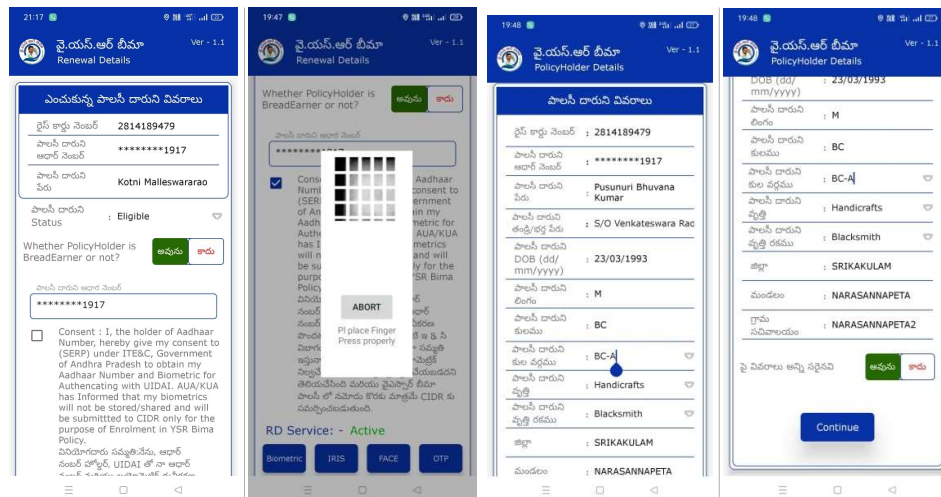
21:17

వై.యస్.ఆర్ బీమా
Renewal Details
Ver - 1.1

ఎంచుకున్న పాలసీ దారుని వివరాలు

| | |
|---|---|
| రైస్ కార్డు నెంబర్ | 2814189479 |
| పాలసీ దారుని ఆధార్ నెంబర్ | ********1917 |
| పాలసీ దారుని పేరు | Kotni Malleswararao |

పాలసీ దారుని Status : Eligible

Whether PolicyHolder is BreadEarner or not? అవును కాదు

పాలసీ దారుని ఆధార్ నెంబర్
********1917

Consent : I, the holder of Aadhaar Number, hereby give my consent to (SERP) under ITE&C, Government of Andhra Pradesh to obtain my Aadhaar Number and Biometric for Authencating with UIDAI. AUA/KUA has Informed that my biometrics will not be stored/shared and will be submitted to CIDR only for the purpose of Enrolment in YSR Bima Policy.
వినియోగదారు సమ్మతి:నేను, ఆధార్ నంబర్ హోల్డర్, UIDAI తో నా ఆధార్ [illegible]

19:47

వై.యస్.ఆర్ బీమా
Renewal Details
Ver - 1.1

Whether PolicyHolder is BreadEarner or not? అవును కాదు

పాలసీ దారుని ఆధార్ నెంబర్
********1917

Cons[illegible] Aadhaar Numb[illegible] consent to (SERP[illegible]ernment of Andh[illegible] in my Aadh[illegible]metric for Authe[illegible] AUA/KUA has I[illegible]metrics will n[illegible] and will be su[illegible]ly for the purpo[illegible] YSR Bima Policy
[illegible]
తెలియజేసింది మరియు వైఎస్ఆర్ బీమా పాలసీ లో నమోదు కొరకు మాత్రమే CIDR కు సమర్పించబడుతుంది.

ABORT
Pl place Finger Press properly

RD Service: - Active

Biometric IRIS FACE OTP

19:48

వై.యస్.ఆర్ బీమా
PolicyHolder Details
Ver - 1.1

పాలసీ దారుని వివరాలు

| | |
|---|---|
| రైస్ కార్డు నెంబర్ | : 2814189479 |
| పాలసీ దారుని ఆధార్ నెంబర్ | : ********1917 |
| పాలసీ దారుని పేరు | : Pusunuri Bhuvana Kumar |
| పాలసీ దారుని తండ్రి/భర్త పేరు | : S/O Venkateswara Rao |
| పాలసీ దారుని DOB (dd/mm/yyyy) | : 23/03/1993 |
| పాలసీ దారుని లింగం | : M |
| పాలసీ దారుని కులము | : BC |
| పాలసీ దారుని కుల వర్గము | : BC-A |
| పాలసీ దారుని వృత్తి | : Handicrafts |
| పాలసీ దారుని వృత్తి రకము | : Blacksmith |
| జిల్లా | : SRIKAKULAM |
| మండలం | : NARASANNAPETA |

19:48

వై.యస్.ఆర్ బీమా
PolicyHolder Details
Ver - 1.1

| | |
|---|---|
| DOB (dd/mm/yyyy) | : 23/03/1993 |
| పాలసీ దారుని లింగం | : M |
| పాలసీ దారుని కులము | : BC |
| పాలసీ దారుని కుల వర్గము | : BC-A |
| పాలసీ దారుని వృత్తి | : Handicrafts |
| పాలసీ దారుని వృత్తి రకము | : Blacksmith |
| జిల్లా | : SRIKAKULAM |
| మండలం | : NARASANNAPETA |
| గ్రామ సచివాలయం | : NARASANNAPETA2 |

పై వివరాలు అన్ని సరైనవి అవును కాదు

Continue